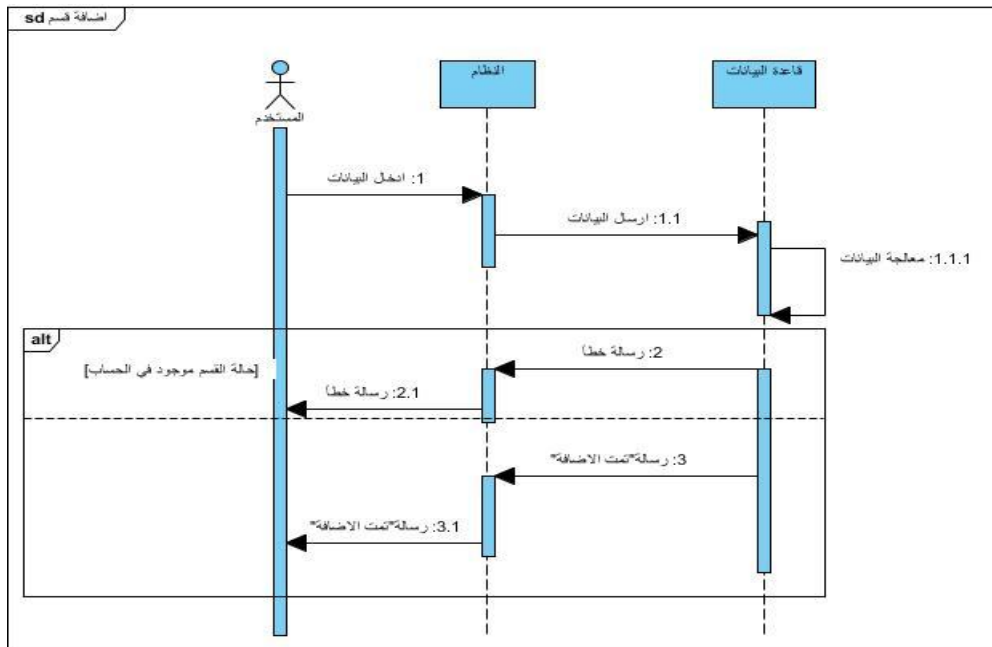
sd اضافة قسم

المستخدم

النظام

قاعدة البيانات

1: ادخل البيانات

1.1: ارسال البيانات

1.1.1: معالجة البيانات

alt

[حالة القسم موجود في الحساب]

2: رسالة خطأ

2.1: رسالة خطأ

3: رسالة"تمت الاضافة"

3.1: رسالة"تمت الاضافة"